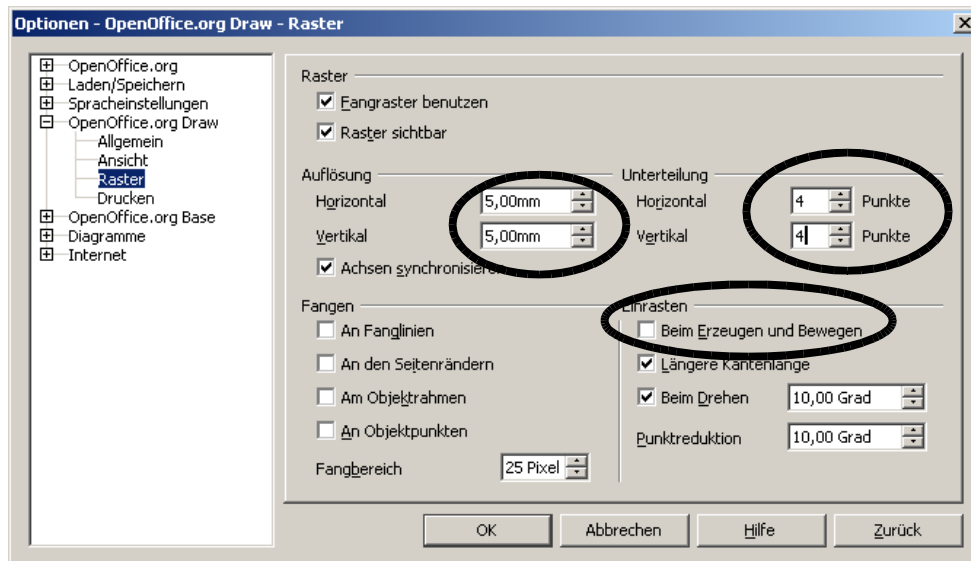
Optionen - OpenOffice.org Draw - Raster

OpenOffice.org
Laden/Speichern
Spracheinstellungen
OpenOffice.org Draw
Allgemein
Ansicht
Raster
Drucken
OpenOffice.org Base
Diagramme
Internet

Raster
Fangraster benutzen
Raster sichtbar

Auflösung
Horizontal 5,00mm
Vertikal 5,00mm
Achsen synchronisieren

Unterteilung
Horizontal 4 Punkte
Vertikal 4 Punkte

Fangen
An Fanglinien
An den Seitenrändern
Am Objektrahmen
An Objektpunkten
Fangbereich 25 Pixel

Einrasten
Beim Erzeugen und Bewegen
Längere Kantenlänge
Beim Drehen 10,00 Grad
Punktreduktion 10,00 Grad

OK
Abbrechen
Hilfe
Zurück